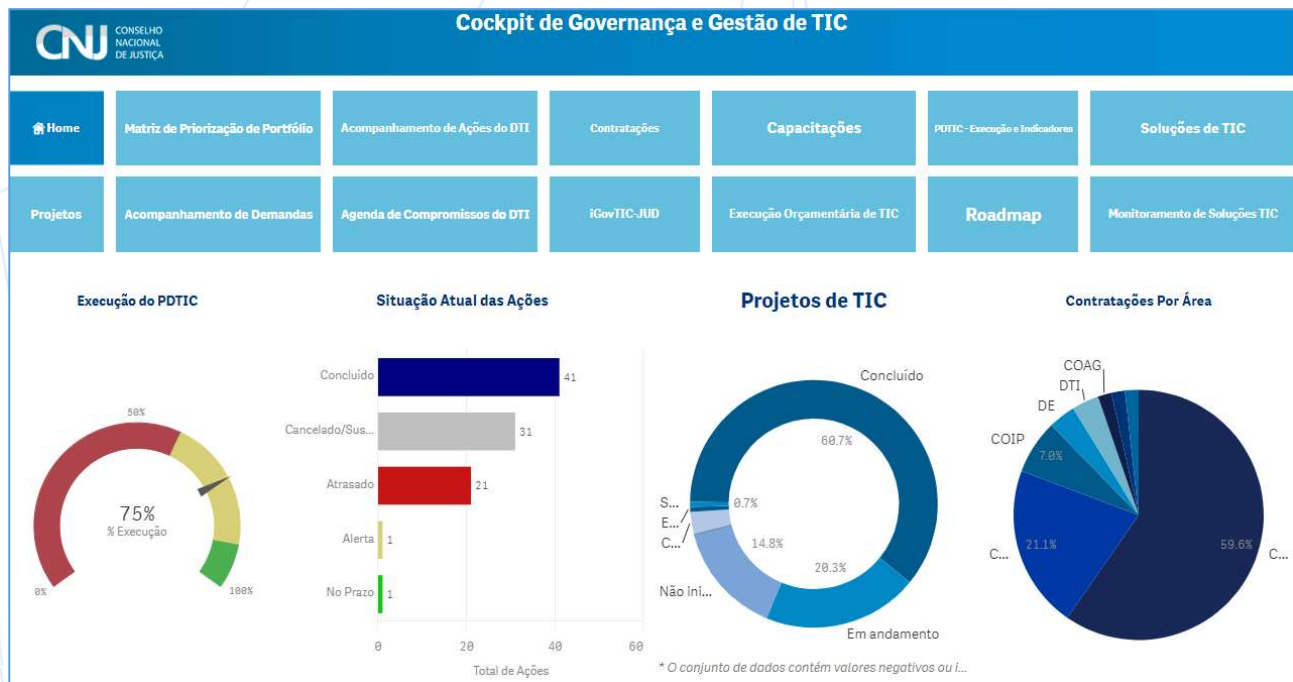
CNJ CONSELHO NACIONAL DE JUSTIÇA

Cockpit de Governança e Gestão de TIC

Home
Matriz de Priorização de Portfólio
Acompanhamento de Ações do DTI
Contratações
Capacitações
PDTIC - Execução e Indicadores
Soluções de TIC
Projetos
Acompanhamento de Demandas
Agenda de Compromissos do DTI
iGovTIC-JUD
Execução Orçamentária de TIC
Roadmap
Monitoramento de Soluções TIC

Execução do PDTIC

50%
75%
% Execução
0%
100%

Situação Atual das Ações

| | |
|---|---|
| Concluído | 41 |
| Cancelado/Sus... | 31 |
| Atrasado | 21 |
| Alerta | 1 |
| No Prazo | 1 |

0 20 40 60
Total de Ações

Projetos de TIC

Concluído
60.7%
S...
E...
C...
0.7%
14.8%
20.3%
Não ini...
Em andamento
* O conjunto de dados contém valores negativos ou i...

Contratações Por Área

COAG
DTI
DE
COIP
7.0%
C...
21.1%
59.6%
C...